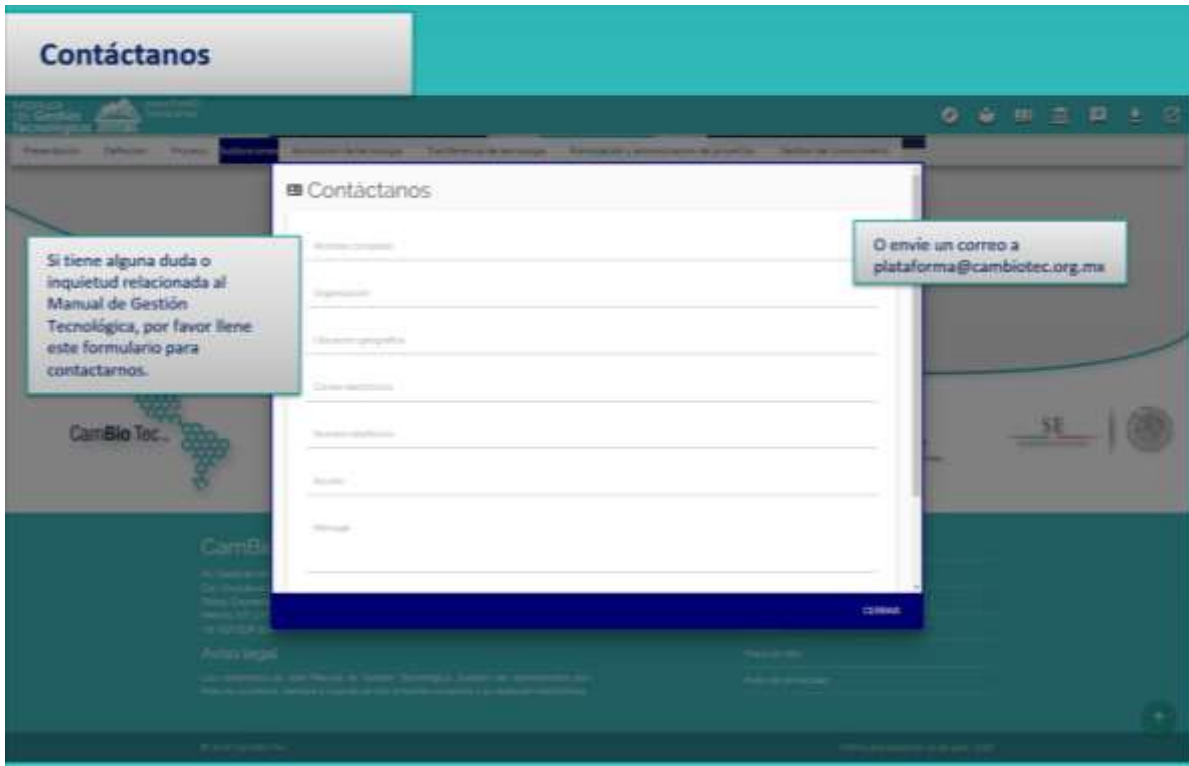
Contáctanos

Contáctanos

Si tiene alguna duda o inquietud relacionada al Manual de Gestión Tecnológica, por favor llene este formulario para contactarnos.

O envíe un correo a plataforma@cambiotec.org.mx

Nombre completo

Organización

Ubicación geográfica

Correo electrónico

Número telefónico

Asunto

Mensaje

CERRAR

CamBioTec

Aviso legal